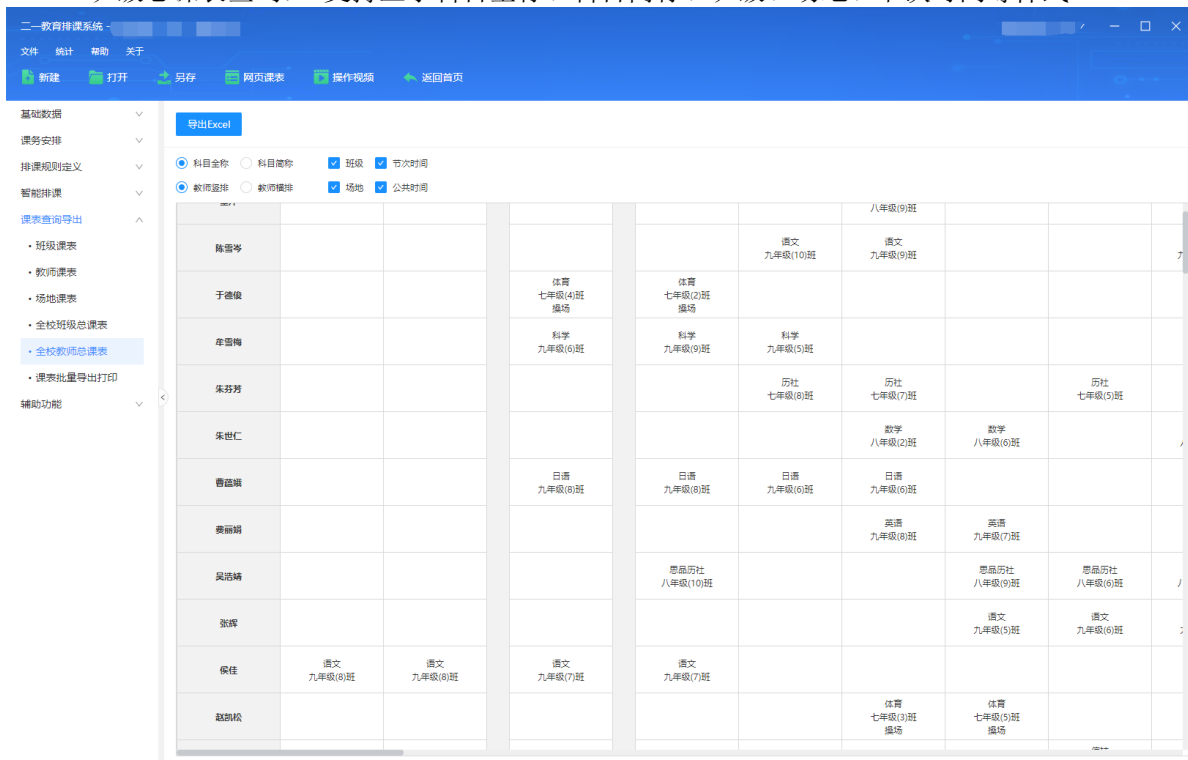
二一教育排课系统 -

文件 统计 帮助 关于

新建 打开 另存 网页课表 操作视频 返回首页

基础数据
课务安排
排课规则定义
智能排课
课表查询导出
• 班级课表
• 教师课表
• 场地课表
• 全校班级总课表
• 全校教师总课表
• 课表批量导出打印
辅助功能

导出Excel

科目全称 科目简称 班级 节次时间
教师竖排 教师横排 场地 公共时间

| | | | | | | | | | |
|---|---|---|---|---|---|---|---|---|---|
| | | | | | | 八年级(9)班 | | | |
| 陈雪岑 | | | | | 语文 九年级(10)班 | 语文 九年级(9)班 | | | |
| 于德俊 | | | 体育 七年级(4)班 操场 | 体育 七年级(2)班 操场 | | | | | |
| 牟雪梅 | | | 科学 九年级(6)班 | 科学 九年级(9)班 | 科学 九年级(5)班 | | | | |
| 朱芬芬 | | | | | 历社 七年级(8)班 | 历社 七年级(7)班 | | 历社 七年级(5)班 | |
| 朱世仁 | | | | | | 数学 八年级(2)班 | 数学 八年级(6)班 | | |
| 曹蓝娟 | | | 日语 九年级(8)班 | 日语 九年级(8)班 | 日语 九年级(6)班 | 日语 九年级(6)班 | | | |
| 费丽娟 | | | | | | 英语 九年级(8)班 | 英语 九年级(7)班 | | |
| 吴浩婧 | | | | 思品历社 八年级(10)班 | | | 思品历社 八年级(9)班 | 思品历社 八年级(6)班 | |
| 张辉 | | | | | | | 语文 九年级(5)班 | 语文 九年级(6)班 | |
| 侯佳 | 语文 九年级(8)班 | 语文 九年级(8)班 | 语文 九年级(7)班 | 语文 九年级(7)班 | | | | | |
| 赵凯松 | | | | | | 体育 七年级(3)班 操场 | 体育 七年级(5)班 操场 | | |